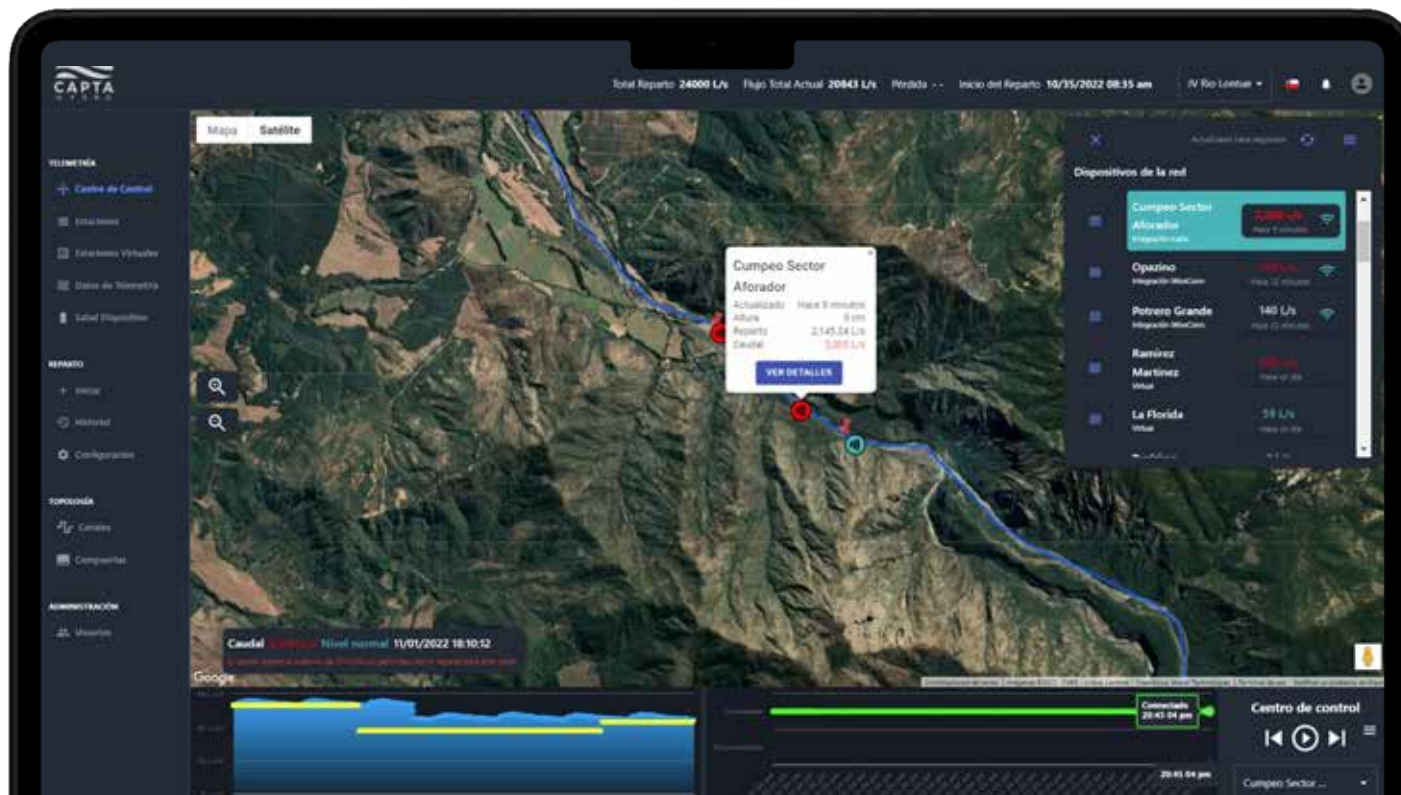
CAPTA

Total Reparto 24000 L/s Flujo Total Actual 20843 L/s Pérdida - - Inicio del Reparto 10/35/2022 08:35 am IV Rio Lontue

Mapa Satélite

TELEMETRÍA
Centro de Control
Estaciones
Estaciones Virtuales
Datos de Telemetría
Salud Dispositivo

REPARTO
Iniciar
Historial
Configuración

TOPOLOGÍA
Canales
Compuertas

ADMINISTRACIÓN
Usuarios

Cumpeo Sector Aforador
Actualizado Hace 8 minutos
Altura 0 cm
Reparto 2,145.24 L/s
Caudal 3,200 L/s
VER DETALLES

Dispositivos de la red
Cumpeo Sector Aforador
Opazino
Potrero Grande 140 L/s
Ramírez Martínez
La Florida 59 L/s

Caudal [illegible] Nivel normal 11/01/2022 18:10:12

Google

Conectado 20:45:04 pm
20:45:04 pm

Centro de control
Cumpeo Sector ...